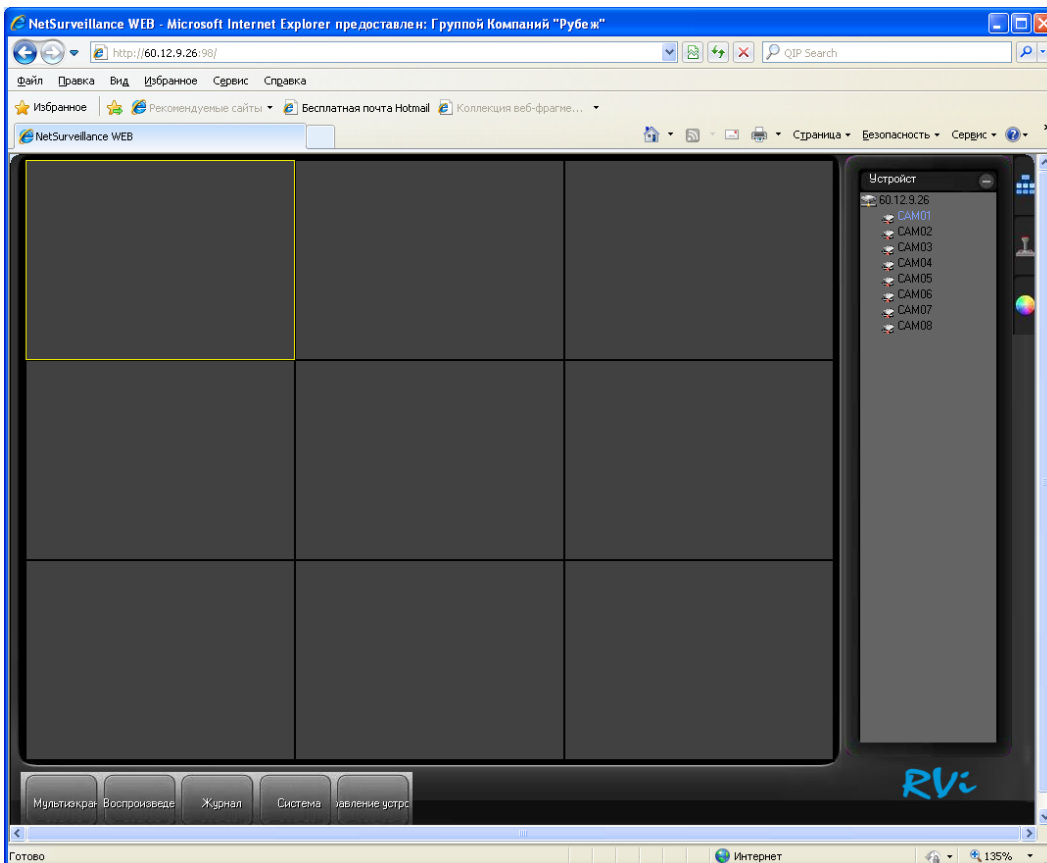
NetSurveillance WEB - Microsoft Internet Explorer предоставлен: Группой Компаний "Рубеж"

http://60.12.9.26:98/

QIP Search

Файл Правка Вид Избранное Сервис Справка

Избранное Рекомендуемые сайты Бесплатная почта Hotmail Коллекция веб-фрагме...

NetSurveillance WEB

Страница Безопасность Сервис

Устройст
60.12.9.26
CAM01
CAM02
CAM03
CAM04
CAM05
CAM06
CAM07
CAM08

Мультиэкран Воспроизведе Журнал Система равление устро

RVi

Готово Интернет 135%